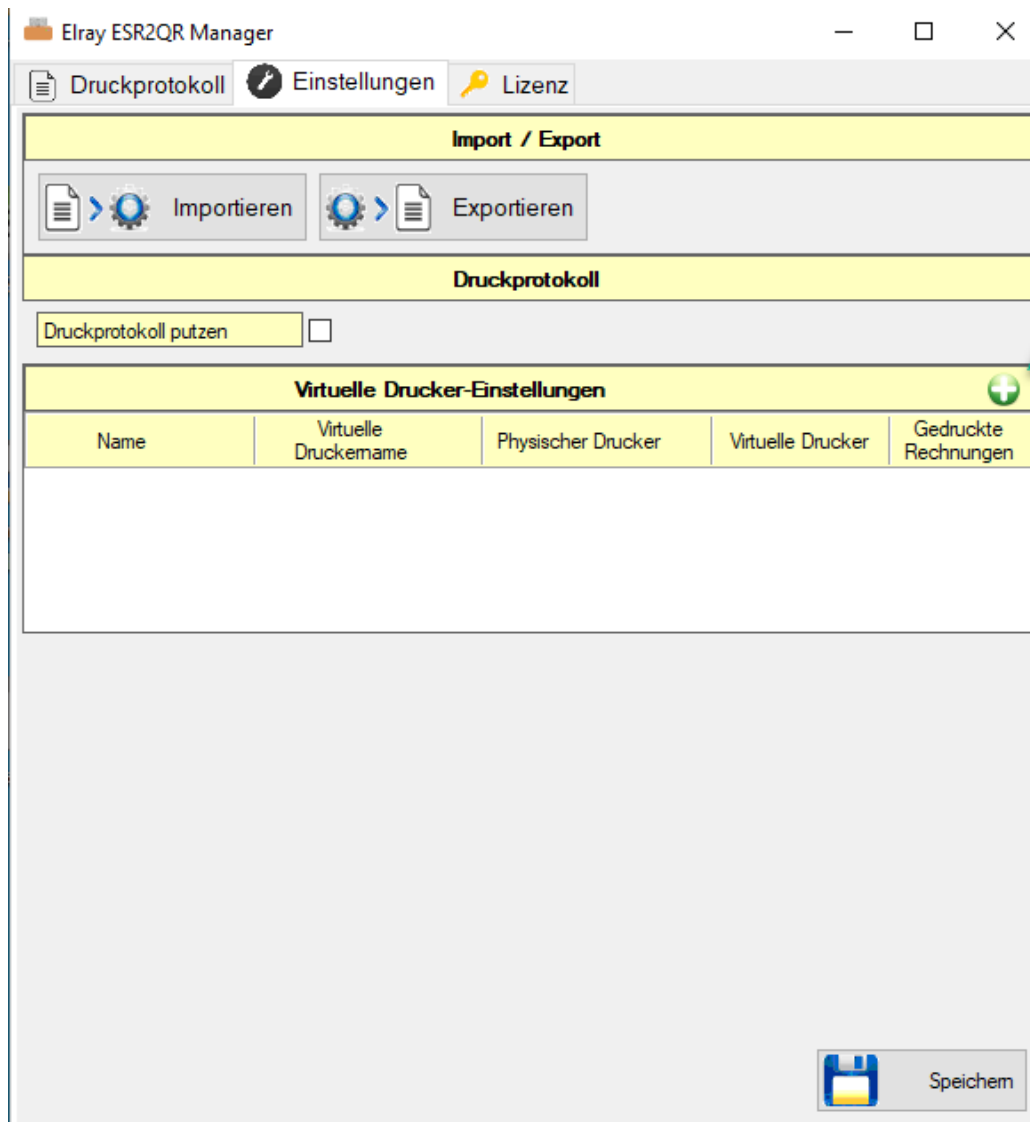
Elray ESR2QR Manager

Druckprotokoll Einstellungen Lizenz

Import / Export

Importieren Exportieren

Druckprotokoll

Druckprotokoll putzen

Virtuelle Drucker-Einstellungen

| Name | Virtuelle Druckername | Physischer Drucker | Virtuelle Drucker | Gedruckte Rechnungen |
|---|---|---|---|---|

Speichern